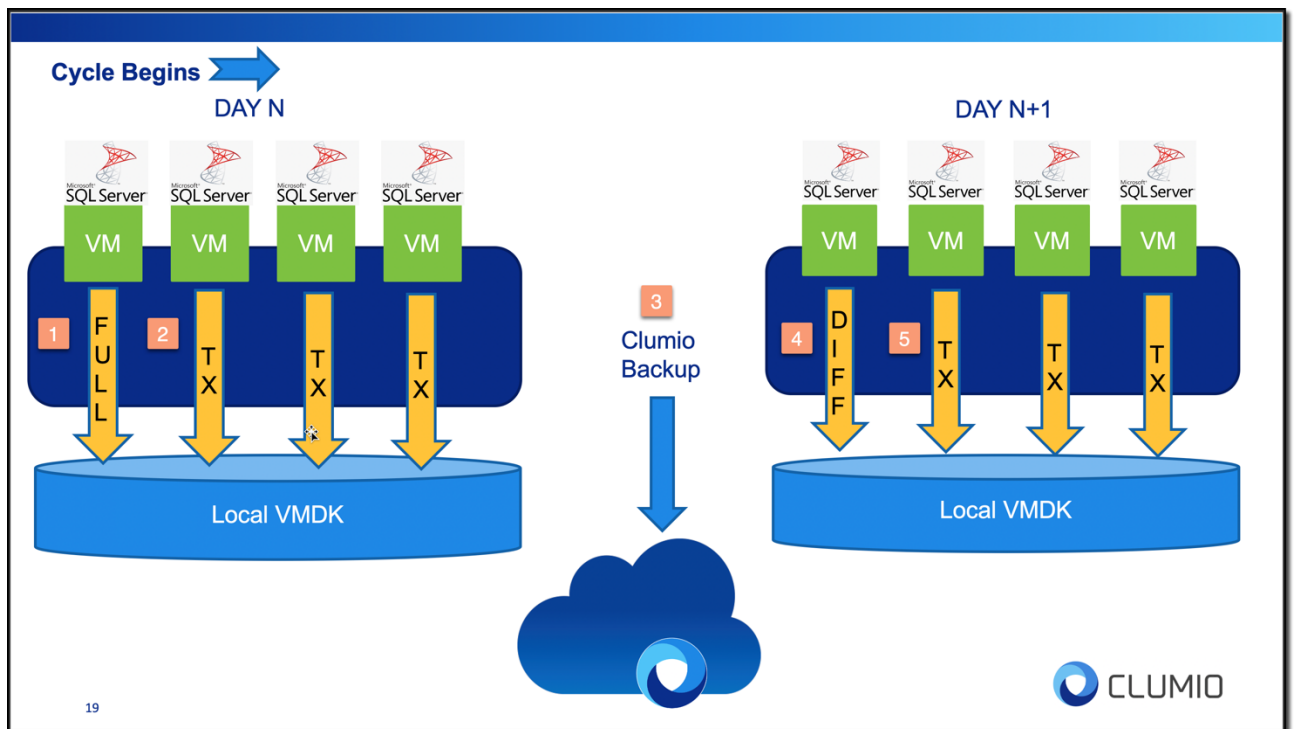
Cycle Begins

DAY N

Microsoft SQL Server
VM

Microsoft SQL Server
VM

Microsoft SQL Server
VM

Microsoft SQL Server
VM

1
FULL

2
TX

TX

TX

Local VMDK

3
Clumio Backup

DAY N+1

Microsoft SQL Server
VM

Microsoft SQL Server
VM

Microsoft SQL Server
VM

Microsoft SQL Server
VM

4
DIFF

5
TX

TX

TX

Local VMDK

CLUMIO

19